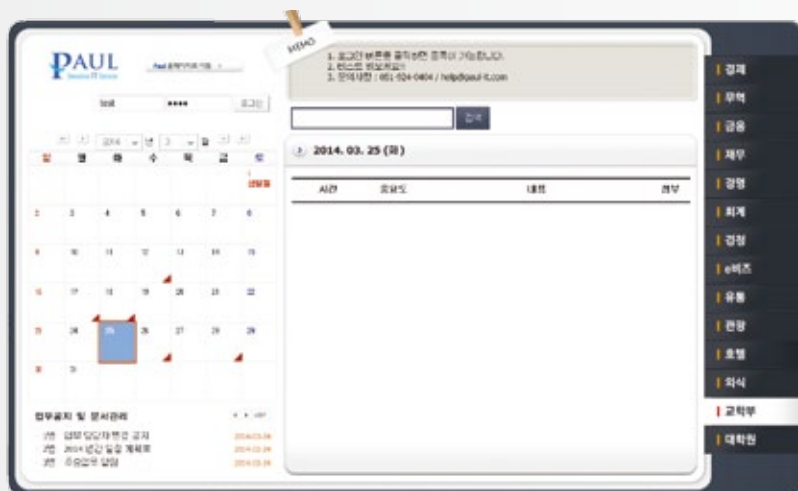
PAUL

test
••••
로그인

MEMO
1. 로그인 버튼을 클릭하면 접속이 가능합니다.
2. 비스트 비보져요!
3. 문의사항 : 051-524-0404 / help@paul-it.com

검색

2014. 03. 25 (화)

| 시간 | 중요도 | 내용 | 첨부 |
|---|---|---|---|

2014 년 3 월

| 일 | 월 | 화 | 수 | 목 | 금 | 토 |
|---|---|---|---|---|---|---|
| | | | | | | 1 삼일절 |
| 2 | 3 | 4 | 5 | 6 | 7 | 8 |
| 9 | 10 | 11 | 12 | 13 | 14 | 15 |
| 16 | 17 | 18 | 19 | 20 | 21 | 22 |
| 23 | 24 | 25 | 26 | 27 | 28 | 29 |
| 30 | 31 | | | | | |

업무공지 및 문서관리

1번 업무담당자 변경 공지 2014.03.24
2번 2014 년간 일정 계획표 2014.03.24
3번 주요업무 일정 2014.03.24

경제
무역
금융
재무
경영
회계
경정
e비즈
유통
관광
호텔
외식
교학부
대학원